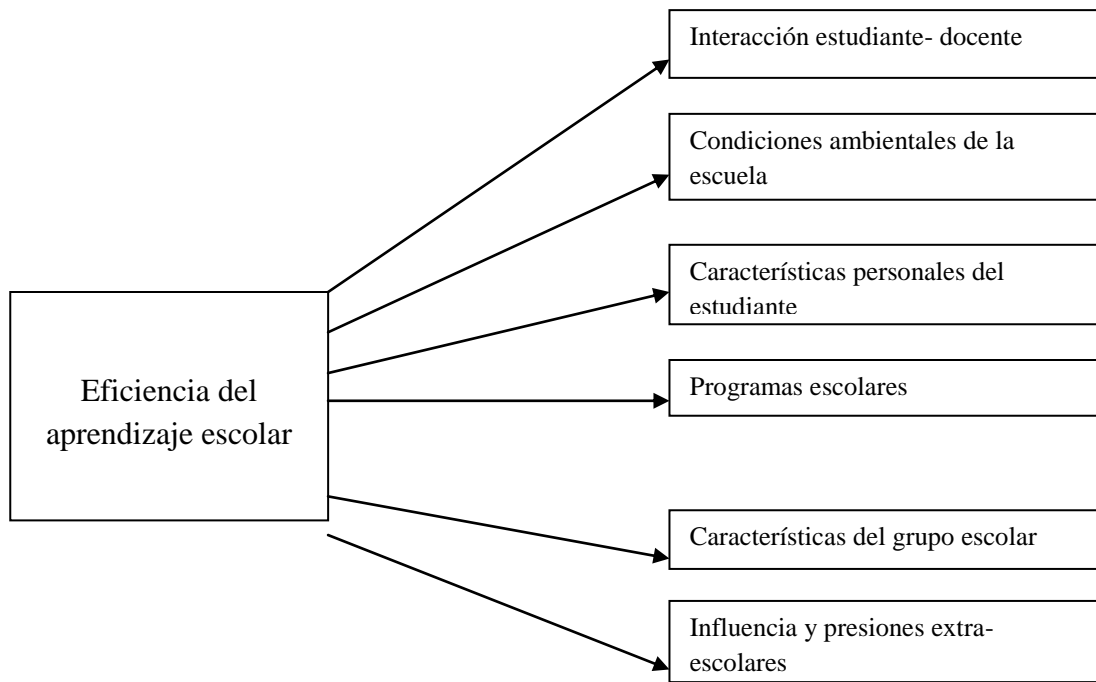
Eficiencia del aprendizaje escolar

Interacción estudiante- docente

Condiciones ambientales de la escuela

Características personales del estudiante

Programas escolares

Características del grupo escolar

Influencia y presiones extra-escolares